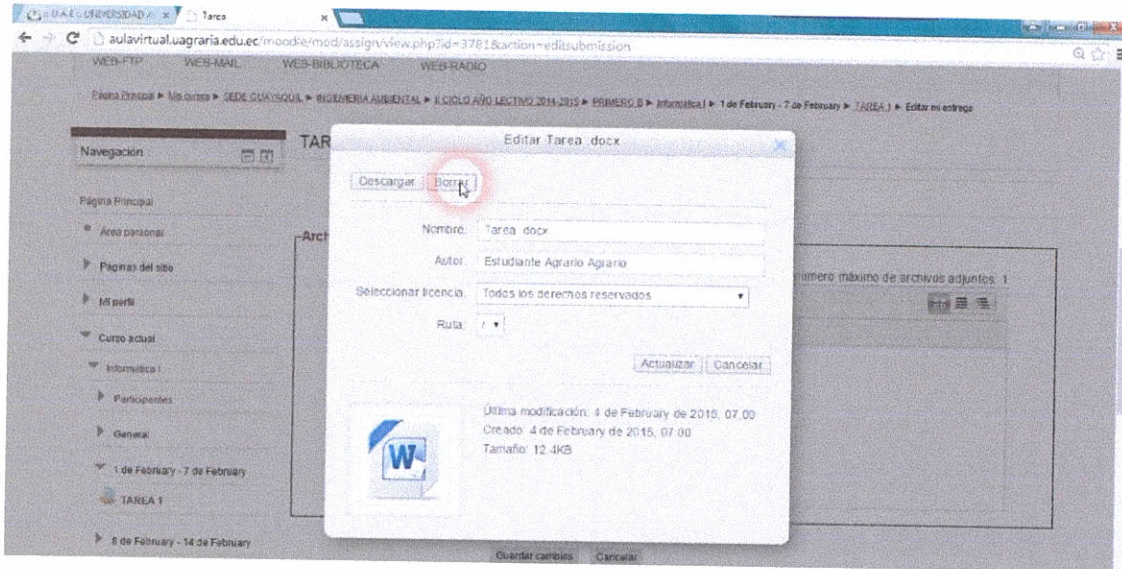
U.A.E. UNIVERSIDAD A ×   Tarea ×

aulavirtual.uagraria.edu.ec/moodle/mod/assign/view.php?id=3781&action=editsubmission

WEB-FTP   WEB-MAIL   WEB-BIBLIOTECA   WEB-RADIO

Página Principal ► Mis cursos ► SEDE GUAYAQUIL ► INGENIERIA AMBIENTAL ► II CICLO AÑO LECTIVO 2014-2015 ► PRIMERO B ► Informática I ► 1 de February - 7 de February ► TAREA 1 ► Editar mi entrega

Navegación

Página Principal

Área personal

Páginas del sitio

Mi perfil

Curso actual

Informática I

Participantes

General

1 de February - 7 de February

TAREA 1

8 de February - 14 de February

TAR

Arch

úmero máximo de archivos adjuntos: 1

Editar Tarea .docx

Descargar   Borrar

Nombre: Tarea .docx

Autor: Estudiante Agrario Agrario

Seleccionar licencia: Todos los derechos reservados

Ruta: /

Actualizar   Cancelar

Última modificación: 4 de February de 2015, 07:00
Creado: 4 de February de 2015, 07:00
Tamaño: 12.4KB

Guardar cambios   Cancelar